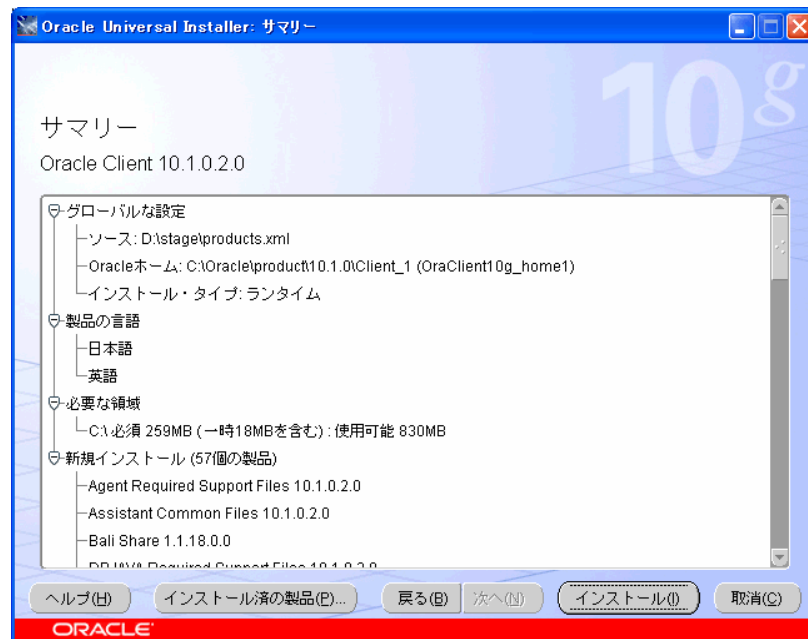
Oracle Universal Installer: サマリー

10g

サマリー

Oracle Client 10.1.0.2.0

グローバルな設定
ソース: D:\stage\products.xml
Oracleホーム: C:\Oracle\product\10.1.0\Client_1 (OraClient10g_home1)
インストール・タイプ: ランタイム
製品の言語
日本語
英語
必要な領域
C:\ 必須 259MB (一時18MBを含む) : 使用可能 830MB
新規インストール (57個の製品)
Agent Required Support Files 10.1.0.2.0
Assistant Common Files 10.1.0.2.0
Bali Share 1.1.18.0.0
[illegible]

ヘルプ(H) インストール済の製品(P)... 戻る(B) 次へ(N) インストール(I) 取消(C)

ORACLE